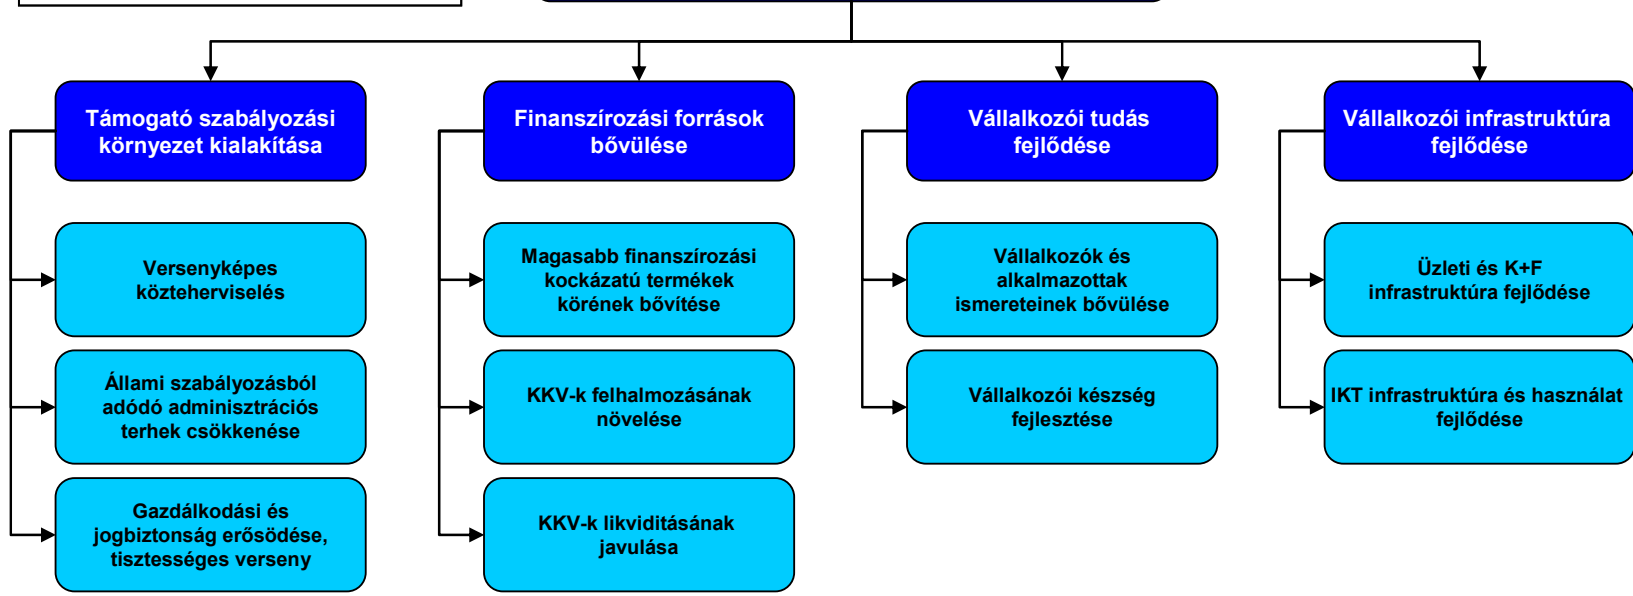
Támogató szabályozási környezet kialakítása

Versenyképes közteherviselés

Állami szabályozásból adódó adminisztrációs terhek csökkenése

Gazdálkodási és jogbiztonság erősödése, tisztességes verseny

Finanszírozási források bővülése

Magasabb finanszírozási kockázatú termékek körének bővítése

KKV-k felhalmozásának növelése

KKV-k likviditásának javulása

Vállalkozói tudás fejlődése

Vállalkozók és alkalmazottak ismereteinek bővülése

Vállalkozói készség fejlesztése

Vállalkozói infrastruktúra fejlődése

Üzleti és K+F infrastruktúra fejlődése

IKT infrastruktúra és használat fejlődése